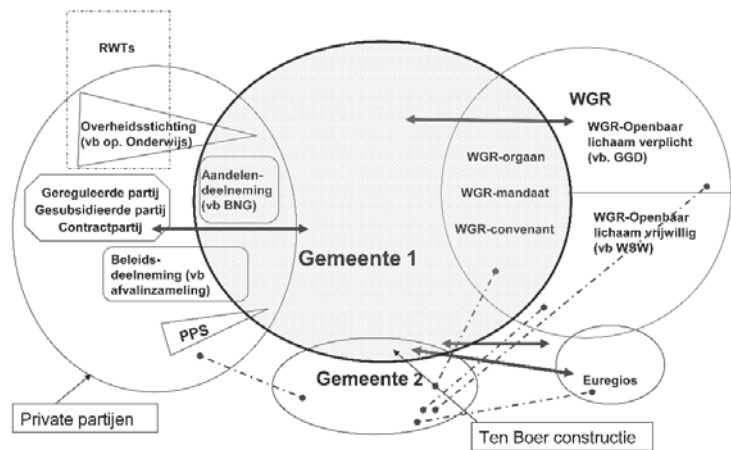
RWTs

Overheidsstichting (vb op. Onderwijs)

Aandelen-deelneming (vb BNG)

Gereguleerde partij
Gesubsidieerde partij
Contractpartij

Beleids-deelneming (vb afvalinzameling)

PPS

Private partijen

Gemeente 1

WGR

WGR-Openbaar lichaam verplicht (vb. GGD)

WGR-orgaan

WGR-mandaat

WGR-convenant

WGR-Openbaar lichaam vrijwillig (vb WSW)

Gemeente 2

Euregios

Ten Boer constructie